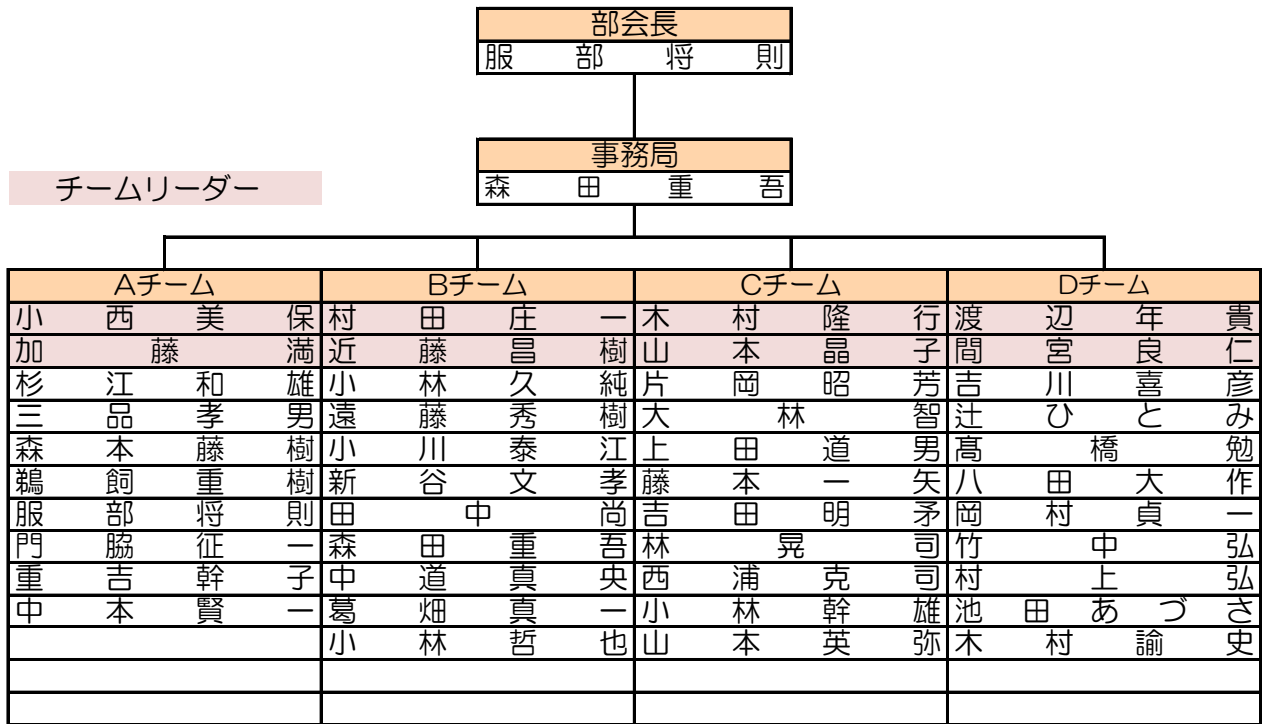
部会長
服部将則

事務局
森田重吾

チームリーダー

| Aチーム | Bチーム | Cチーム | Dチーム |
|---|---|---|---|
| 小西美保 | 村田庄一 | 木村隆行 | 渡辺年貴 |
| 加藤満 | 近藤昌樹 | 山本晶子 | 間宮良仁 |
| 杉江和雄 | 小林久純 | 片岡昭芳 | 吉川喜彦 |
| 三品孝男 | 遠藤秀樹 | 大林智 | 辻ひとみ |
| 森本藤樹 | 小川泰江 | 上田道男 | 髙橋勉 |
| 鵜飼重樹 | 新谷文孝 | 藤本一矢 | 八田大作 |
| 服部将則 | 田中尚 | 吉田明矛 | 岡村貞一 |
| 門脇征一 | 森田重吾 | 林晃司 | 竹中弘 |
| 重吉幹子 | 中道真央 | 西浦克司 | 村上弘 |
| 中本賢一 | 葛畑真一 | 小林幹雄 | 池田あづさ |
| | 小林哲也 | 山本英弥 | 木村諭史 |
| | | | |
| | | | |